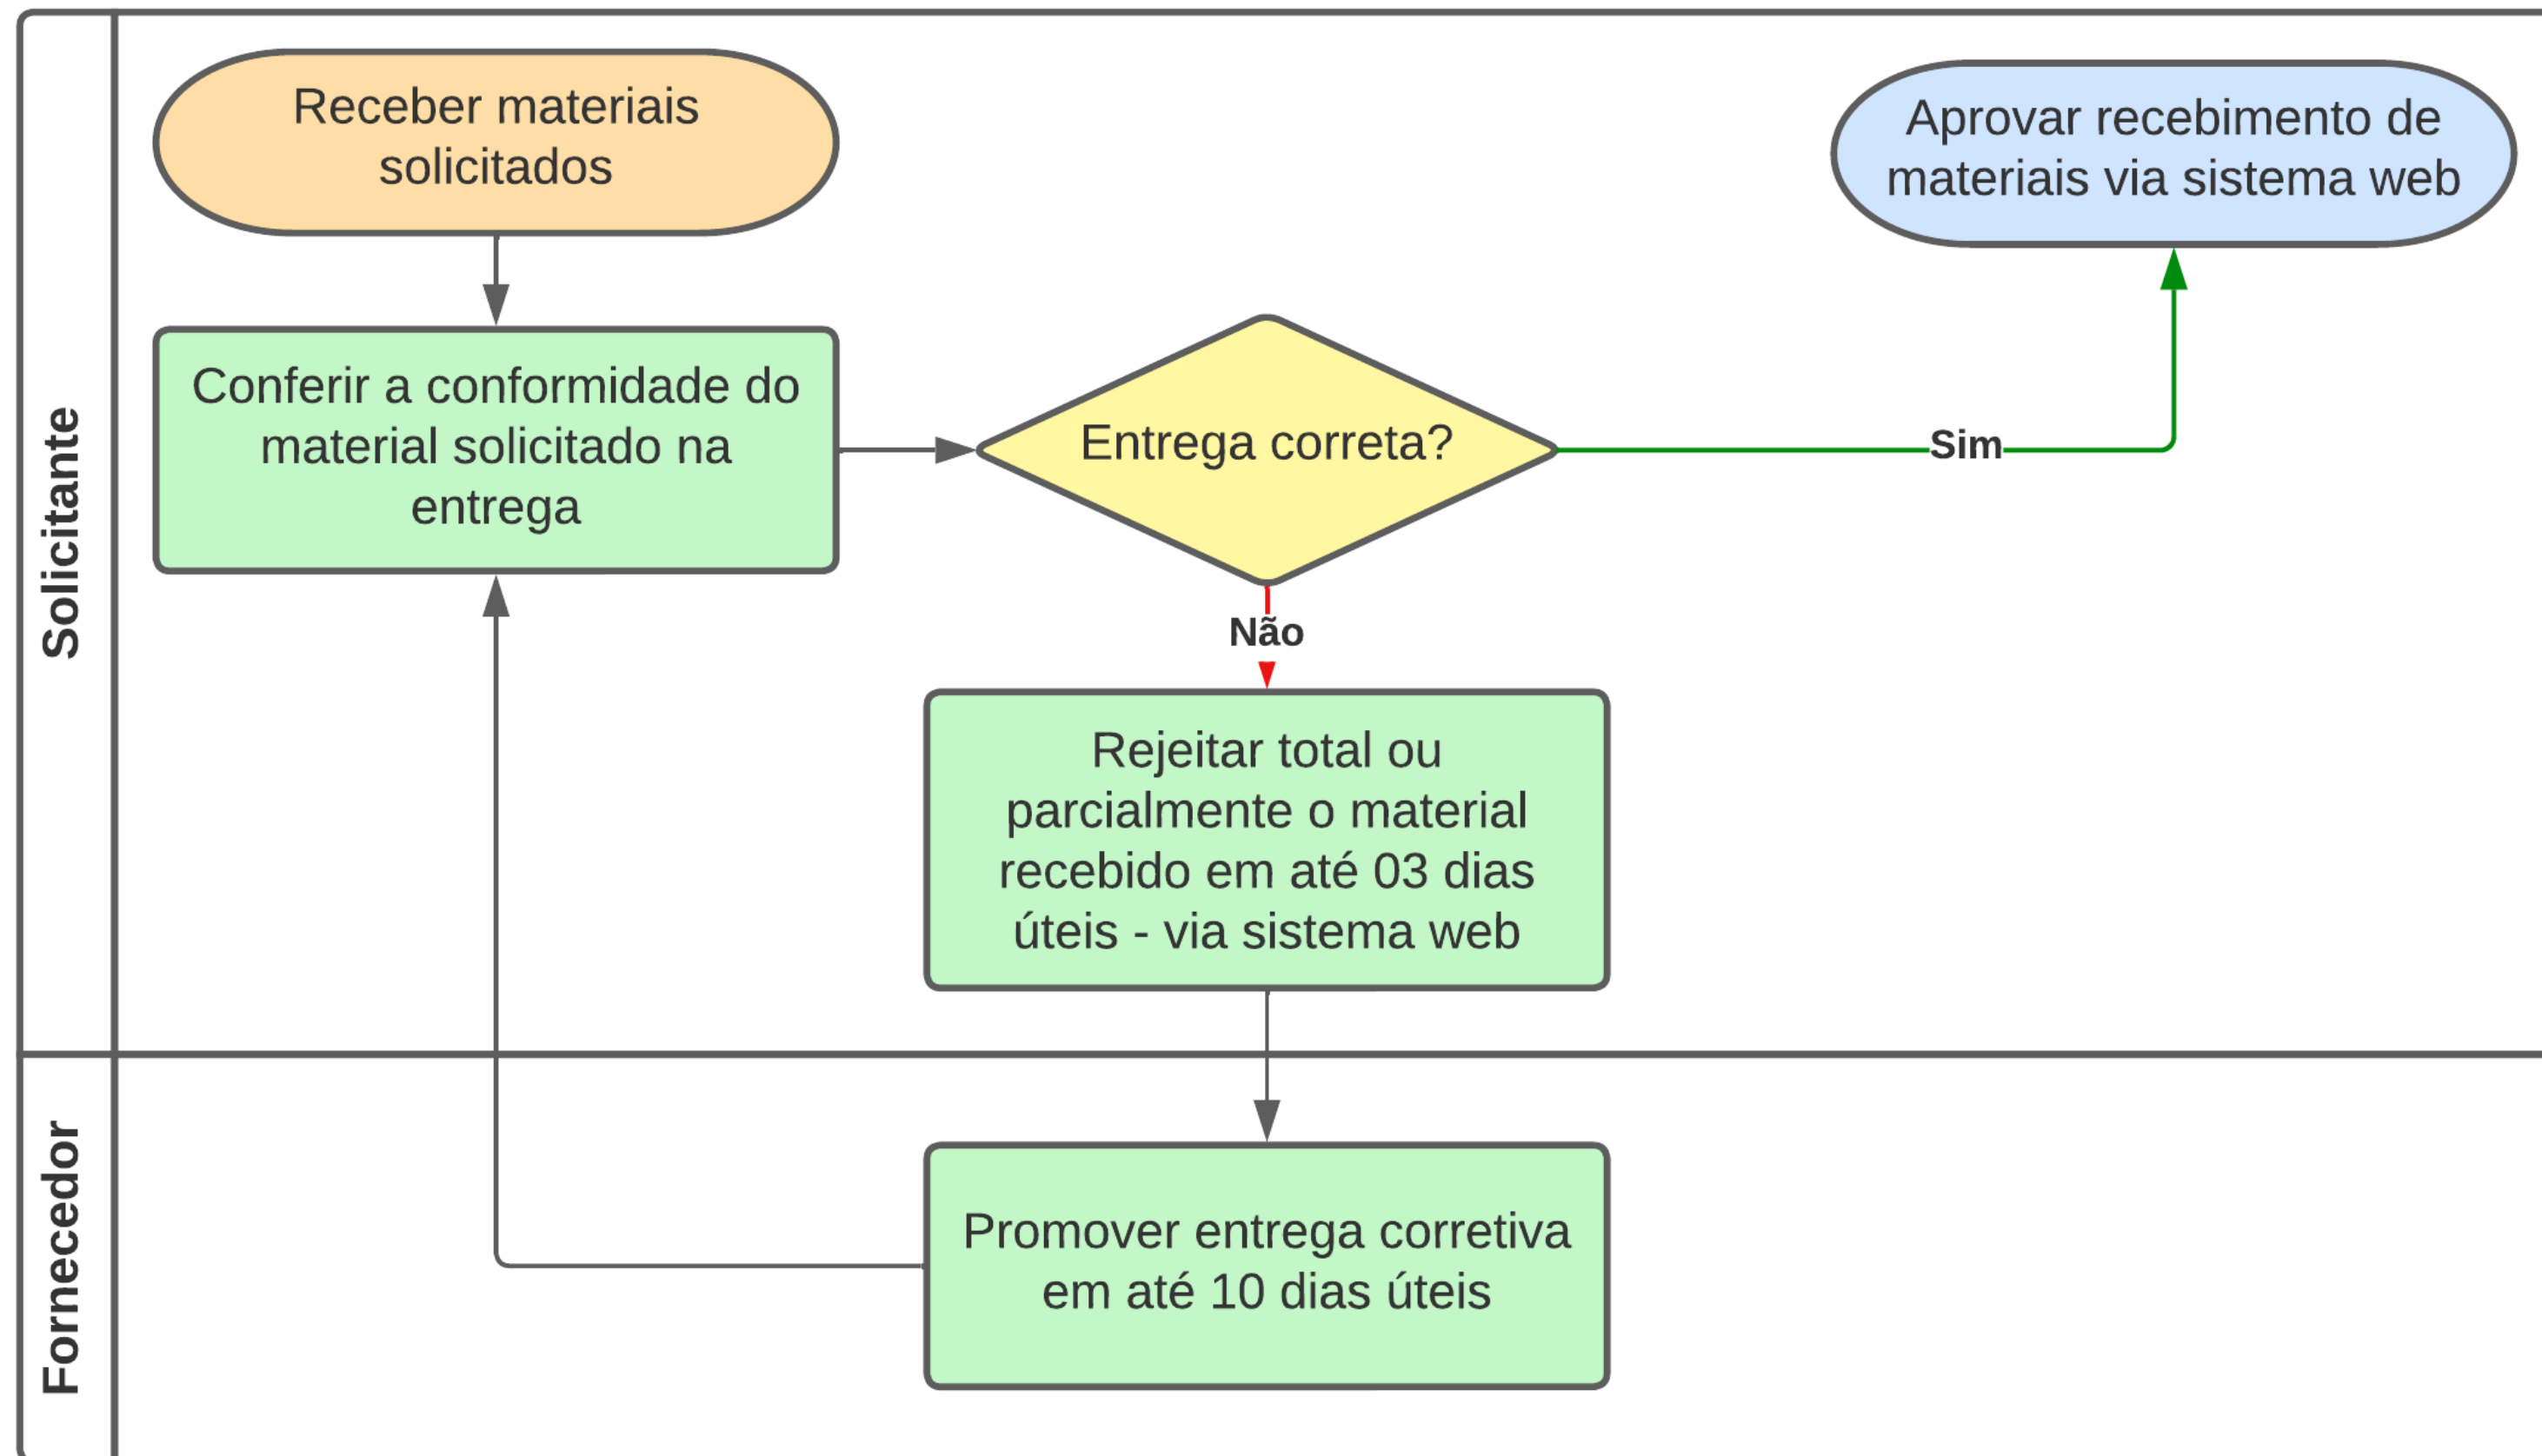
Solicitante

Receber materiais solicitados

Conferir a conformidade do material solicitado na entrega

Entrega correta?

Sim

Aprovar recebimento de materiais via sistema web

Não

Rejeitar total ou parcialmente o material recebido em até 03 dias úteis - via sistema web

Fornecedor

Promover entrega corretiva em até 10 dias úteis